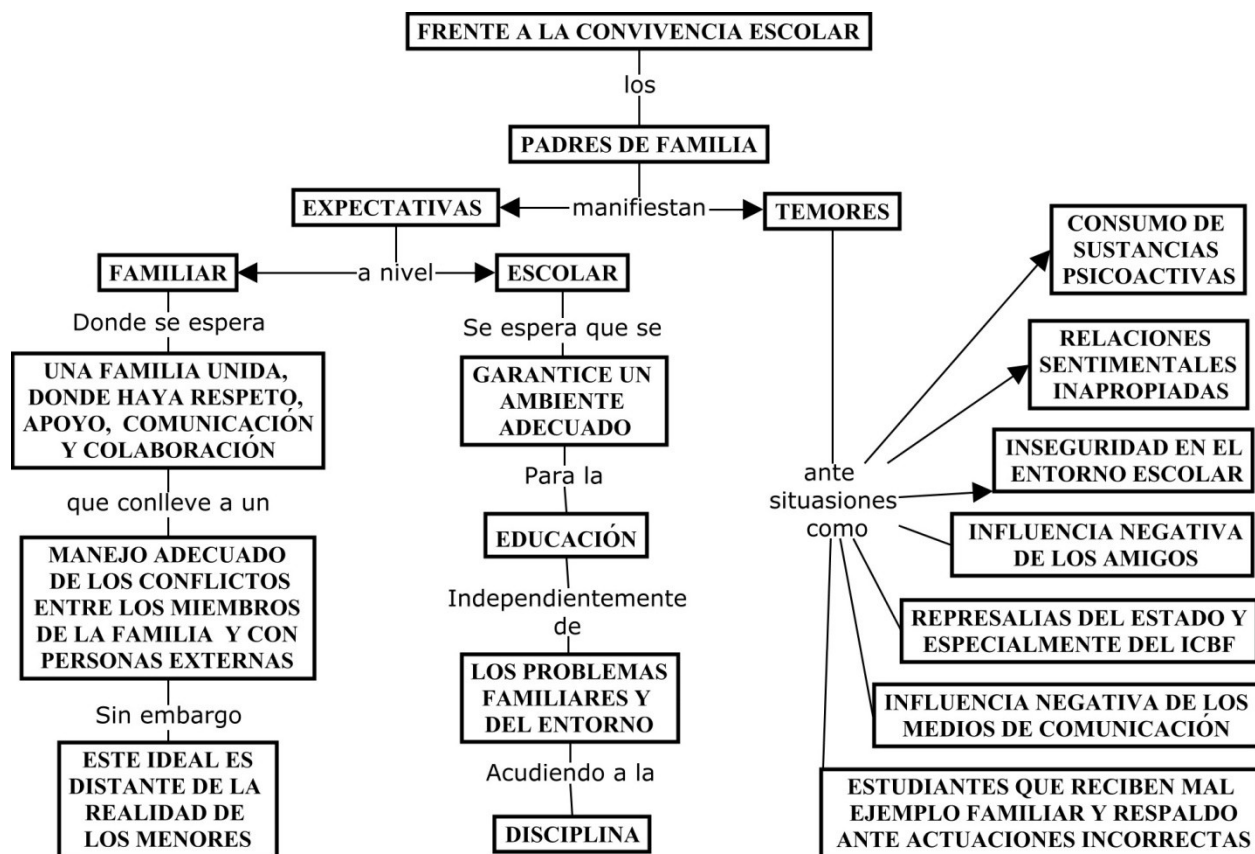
FRENTE A LA CONVIVENCIA ESCOLAR

los

PADRES DE FAMILIA

manifiestan

EXPECTATIVAS

TEMORES

a nivel

FAMILIAR

ESCOLAR

Donde se espera

UNA FAMILIA UNIDA, DONDE HAYA RESPETO, APOYO, COMUNICACIÓN Y COLABORACIÓN

que conlleve a un

MANEJO ADECUADO DE LOS CONFLICTOS ENTRE LOS MIEMBROS DE LA FAMILIA Y CON PERSONAS EXTERNAS

Sin embargo

ESTE IDEAL ES DISTANTE DE LA REALIDAD DE LOS MENORES

Se espera que se

GARANTICE UN AMBIENTE ADECUADO

Para la

EDUCACIÓN

Independientemente de

LOS PROBLEMAS FAMILIARES Y DEL ENTORNO

Acudiendo a la

DISCIPLINA

ante situaciones como

CONSUMO DE SUSTANCIAS PSICOACTIVAS

RELACIONES SENTIMENTALES INAPROPIADAS

INSEGURIDAD EN EL ENTORNO ESCOLAR

INFLUENCIA NEGATIVA DE LOS AMIGOS

REPRESALIAS DEL ESTADO Y ESPECIALMENTE DEL ICBF

INFLUENCIA NEGATIVA DE LOS MEDIOS DE COMUNICACIÓN

ESTUDIANTES QUE RECIBEN MAL EJEMPLO FAMILIAR Y RESPALDO ANTE ACTUACIONES INCORRECTAS